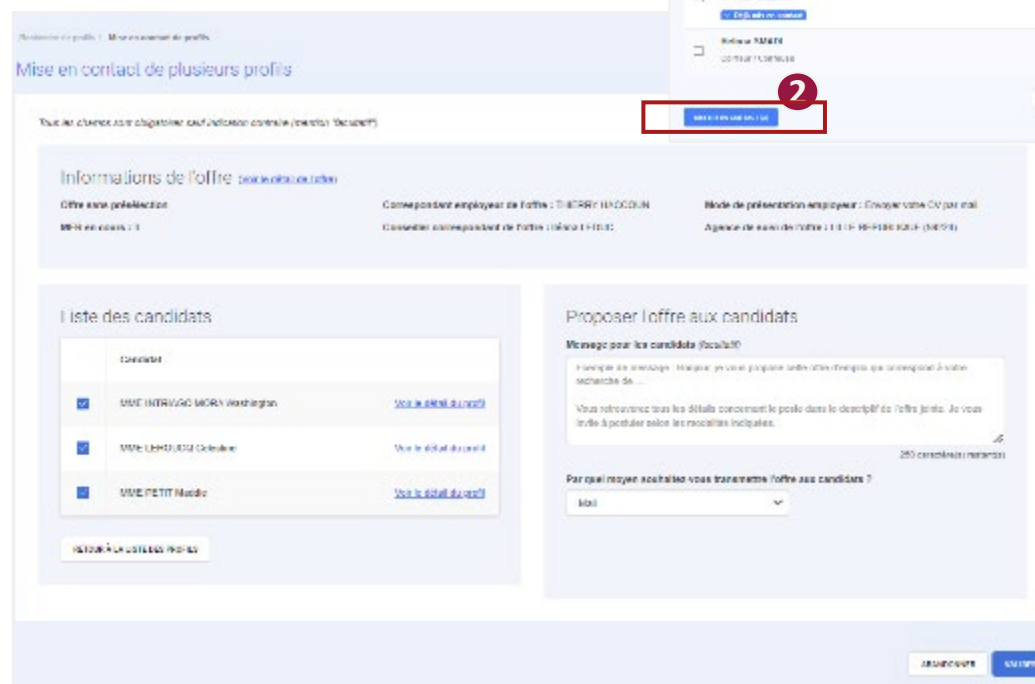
Recherche de profils / Mise en contact de profils

Mise en contact de plusieurs profils

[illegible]

Hélène SAMIN
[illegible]

2

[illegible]

Tous les champs sont obligatoires sauf indication contraire (mention "facultatif")

Informations de l'offre Voir le détail de l'offre

Offre sans présélection

MER en cours : 1

Correspondant employeur de l'offre : THIERRY HACCOUN

Conseiller correspondant de l'offre : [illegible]

Mode de présentation employeur : Envoyer votre CV par mail

Agence de suivi de l'offre : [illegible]

Liste des candidats

Candidat

MME INTRIAGO MORA Washington Voir le détail du profil

MME LEHOUCQ Céleste Voir le détail du profil

MME PETIT Maddie Voir le détail du profil

RETOUR À LA LISTE DES PROFILS

Proposer l'offre aux candidats

Message pour les candidats (facultatif)

Exemple de message : Bonjour, je vous propose cette offre d'emploi qui correspond à votre recherche de ...

Vous retrouverez tous les détails concernant le poste dans le descriptif de l'offre jointe. Je vous invite à postuler selon les modalités indiquées.

250 caractères maximum

Par quel moyen souhaitez-vous transmettre l'offre aux candidats ?

Mail

ABANDONNER VALIDER